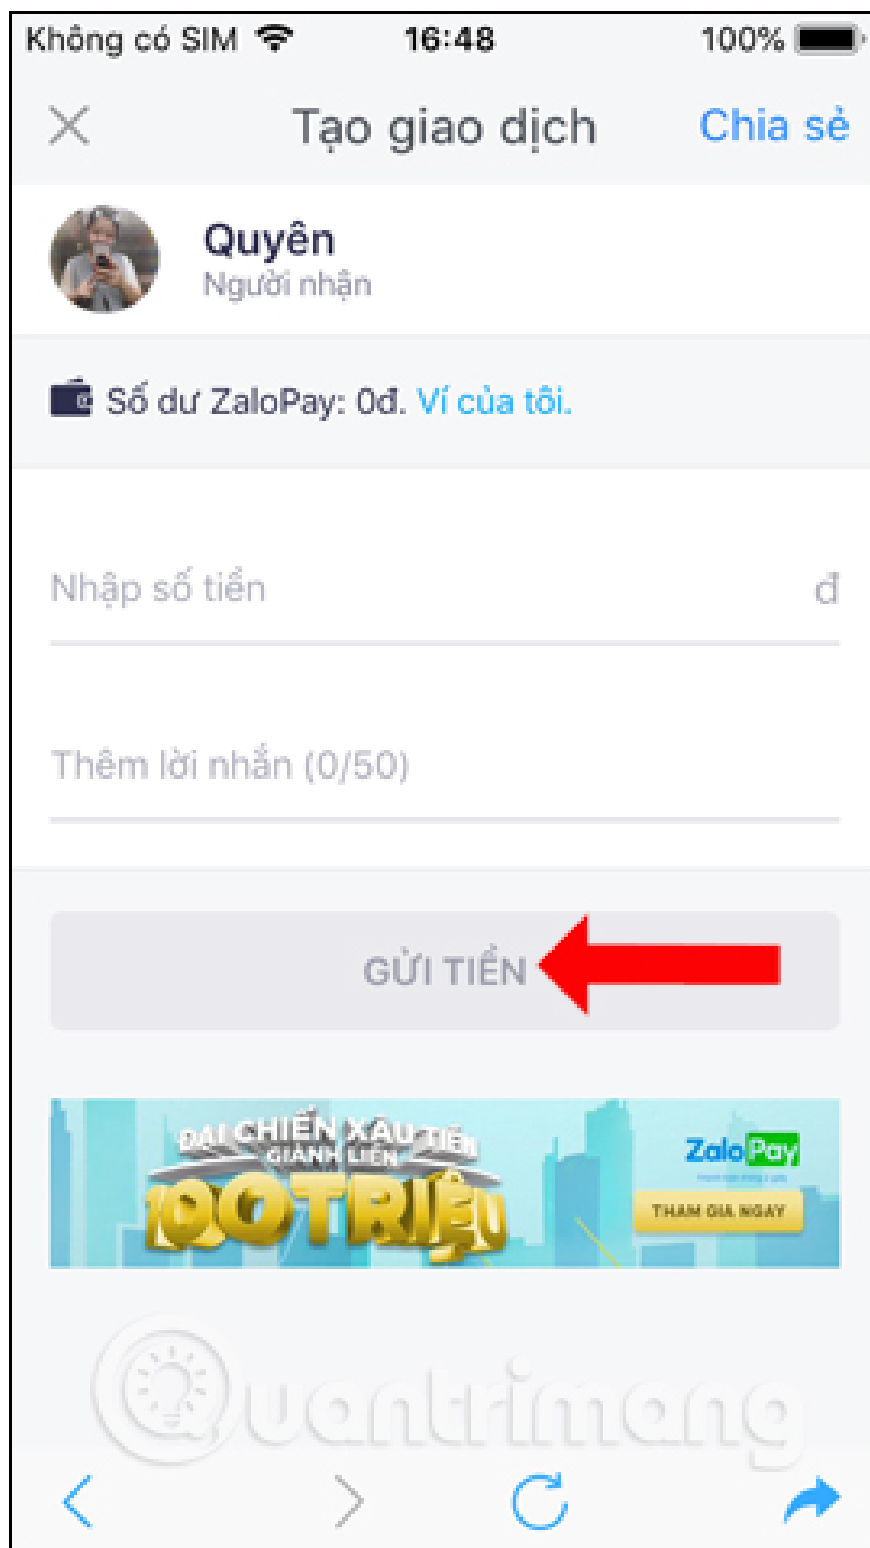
Không có SIM 16:48 100%

Tạo giao dịch Chia sẻ

Quyên
Người nhận

Số dư ZaloPay: 0đ. Ví của tôi.

Nhập số tiền đ

Thêm lời nhắn (0/50)

GỬI TIỀN

ĐẠI CHIẾN XÂU TIỀN GIÀNH LIỀN 100 TRIỆU

ZaloPay

THAM GIA NGAY

Quantrimang